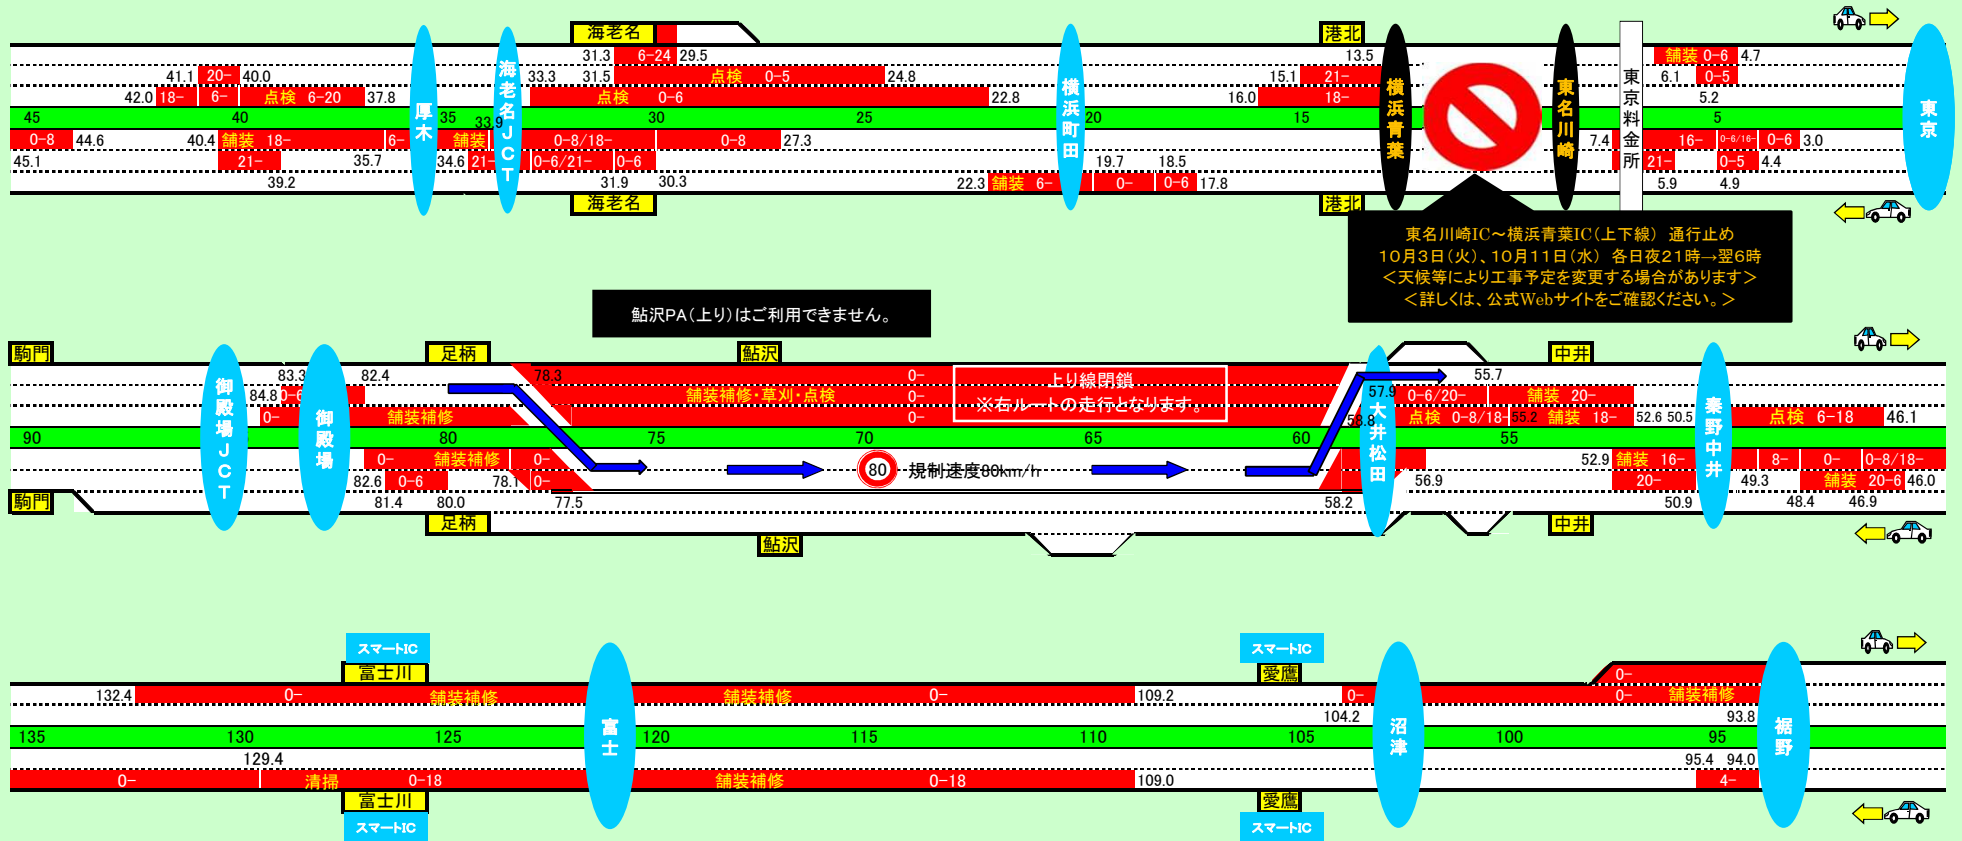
海老名
31.3 6-24 29.5
33.3 31.5 点検 0-5 24.8
41.1 20- 40.0
42.0 18- 6- 点検 6-20 37.8
点検 0-6 22.8
港北
13.5
15.1 21-
16.0 18-
舗装 0-6 4.7
6.1 0-5
5.2
45 40 35 30 25 20 15 5
0-8 44.6 40.4 舗装 18- 6- 舗装 33.9 0-8/18- 0-8 27.3
45.1 21- 35.7 34.6 21- 0-6/21- 0-6
39.2 31.9 30.3
19.7 18.5
22.3 舗装 6- 0- 0-6 17.8
7.4 16- 0-6/16- 0-6 3.0
21- 0-5 4.4
5.9 4.9
海老名
港北
厚木
海老名JCT
横浜町田
横浜青葉
東名川崎
東京料金所
東京
東名川崎IC～横浜青葉IC（上下線） 通行止め
10月3日（火）、10月11日（水） 各日夜21時→翌6時
＜天候等により工事予定を変更する場合があります＞
＜詳しくは、公式Webサイトをご確認ください。＞

鮎沢PA（上り）はご利用できません。

駒門
足柄
鮎沢
中井
83.3 82.4 78.3 0-
84.8 0-6 舗装補修・草刈・点検 0-
0- 舗装補修 0-
上り線閉鎖
※右ルートの走行となります。
57.9 0-6/20- 55.7
58.8 点検 0-8/18- 55.2 舗装 20-
舗装 18- 52.6 50.5 点検 6-18 46.1
90 80 75 70 65 60 55
0- 舗装補修 0-
82.6 0-6 78.1 0-
81.4 80.0 77.5
80 規制速度80km/h
56.9
58.2
52.9 舗装 16- 8- 0- 0-8/18-
20- 49.3 舗装 20-6 46.0
50.9 48.4 46.9
御殿場JCT
御殿場
大井松田
秦野中井
駒門
足柄
鮎沢
中井

スマートIC
富士川
スマートIC
愛鷹
132.4 0- 舗装補修 舗装補修 0- 109.2
0-
0- 舗装補修
0-
104.2
93.8
135 130 125 120 115 110 105 100 95
129.4
0- 清掃 0-18 舗装補修 0-18 109.0
95.4 94.0
4-
富士川
スマートIC
愛鷹
スマートIC
富士
沼津
裾野